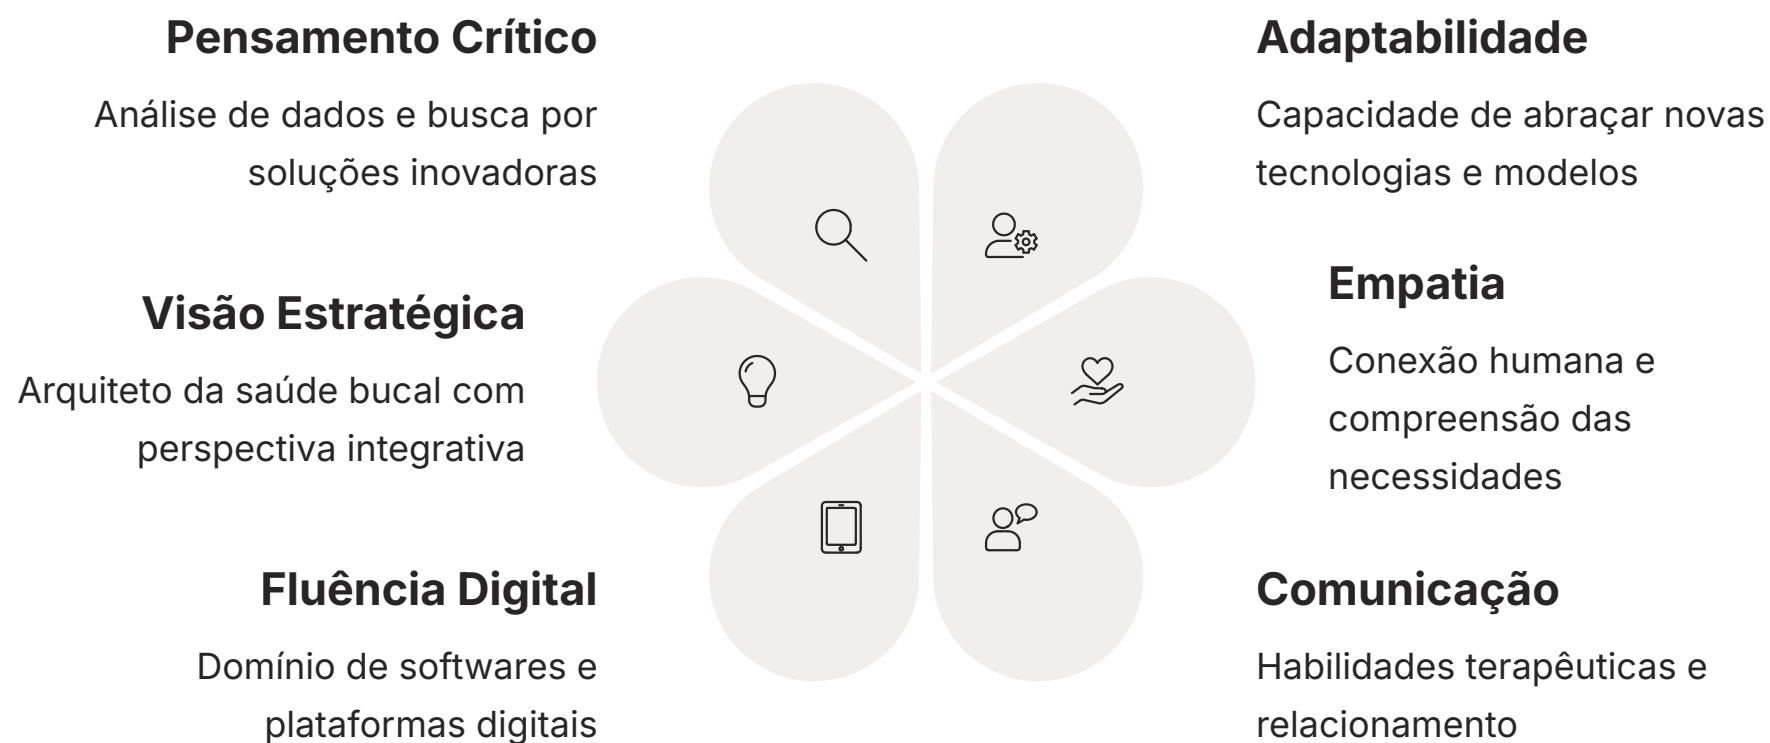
Pensamento Crítico

Análise de dados e busca por soluções inovadoras

Visão Estratégica

Arquiteto da saúde bucal com perspectiva integrativa

Fluência Digital

Domínio de softwares e plataformas digitais

Adaptabilidade

Capacidade de abraçar novas tecnologias e modelos

Empatia

Conexão humana e compreensão das necessidades

Comunicação

Habilidades terapêuticas e relacionamento